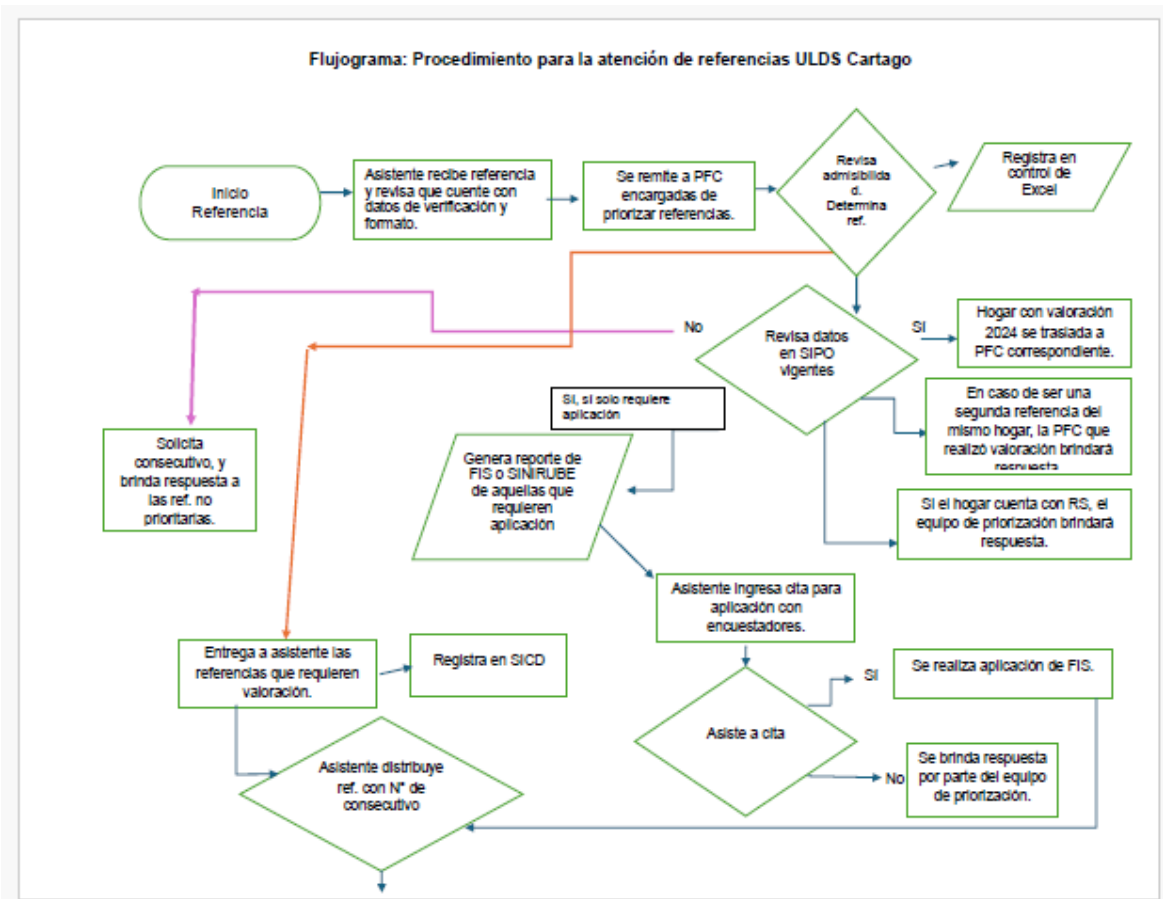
Flujograma: Procedimiento para la atención de referencias ULDS Cartago

Inicio Referencia

Asistente recibe referencia y revisa que cuente con datos de verificación y formato.

Se remite a PFC encargadas de priorizar referencias.

Revisa admisibilida d. Determina ref.

Registra en control de Excel

No

Revisa datos en SIPO vigentes

Si

Hogar con valoración 2024 se traslada a PFC correspondiente.

Si, si solo requiere aplicación

En caso de ser una segunda referencia del mismo hogar, la PFC que realizó valoración brindará respuesta

Solicita consecutivo, y brinda respuesta a las ref. no prioritarias.

Genera reporte de FIS o SINIRUBE de aquellas que requieren aplicación

Si el hogar cuenta con RS, el equipo de priorización brindará respuesta.

Asistente ingresa cita para aplicación con encuestadores.

Entrega a asistente las referencias que requieren valoración.

Registra en SICD

Si

Se realiza aplicación de FIS.

Asiste a cita

Se brinda respuesta por parte del equipo de priorización.

No

Asistente distribuye ref. con N° de consecutivo